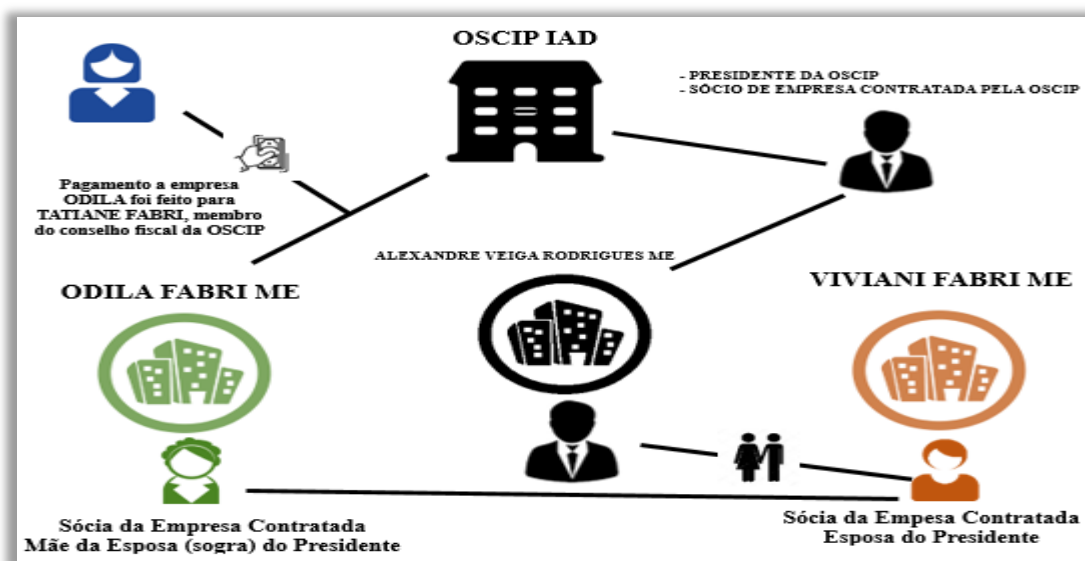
OSCIP IAD

- PRESIDENTE DA OSCIP
- SÓCIO DE EMPRESA CONTRATADA PELA OSCIP

Pagamento a empresa ODILA foi feito para TATIANE FABRI, membro do conselho fiscal da OSCIP

ALEXANDRE VEIGA RODRIGUES ME

ODILA FABRI ME

VIVIANI FABRI ME

Sócia da Empresa Contratada
Mãe da Esposa (sogra) do Presidente

Sócia da Empresa Contratada
Esposa do Presidente